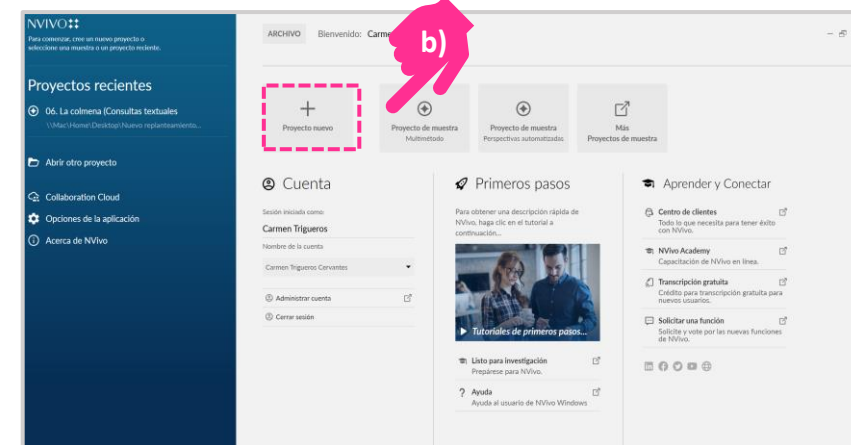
NVIVO

Para comenzar, cree un nuevo proyecto o seleccione una muestra o un proyecto reciente.

Proyectos recientes

06. La colmena (Consultas textuales
\\Mac\Home\Desktop\Nuevo replanteamiento...

Abrir otro proyecto

Collaboration Cloud

Opciones de la aplicación

Acerca de NVivo

ARCHIVO Bienvenido: Carme

b)

Proyecto nuevo

Proyecto de muestra
Multimétodo

Proyecto de muestra
Perspectivas automatizadas

Más
Proyectos de muestra

Cuenta

Sesión iniciada como:
Carmen Trigueros
Nombre de la cuenta
Carmen Trigueros Cervantes

Administrar cuenta
Cerrar sesión

Primeros pasos

Para obtener una descripción rápida de NVivo, haga clic en el tutorial a continuación...

Tutoriales de primeros pasos...

Listo para investigación
Prepárese para NVivo.

Ayuda
Ayuda al usuario de NVivo Windows

Aprender y Conectar

Centro de clientes
Todo lo que necesita para tener éxito con NVivo.

NVivo Academy
Capacitación de NVivo en línea.

Transcripción gratuita
Crédito para transcripción gratuita para nuevos usuarios.

Solicitar una función
Solicite y vote por las nuevas funciones de NVivo.